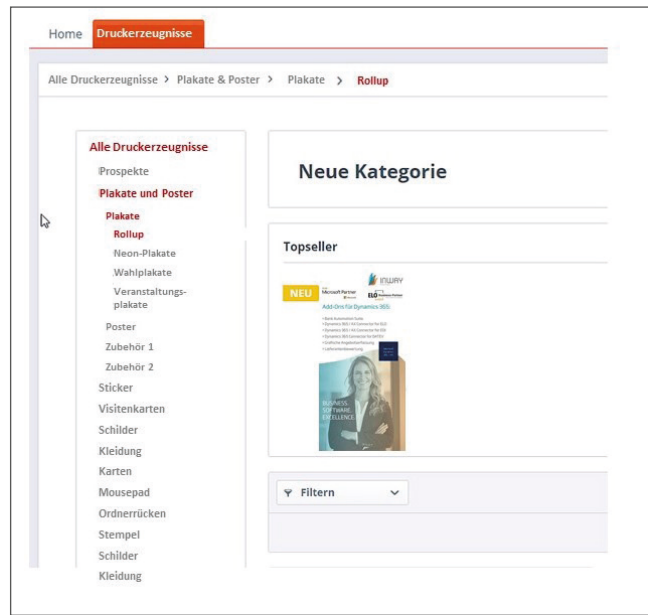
Home Druckerzeugnisse

Alle Druckerzeugnisse > Plakate & Poster > Plakate > Rollup

Alle Druckerzeugnisse
Prospekte
Plakate und Poster
Plakate
Rollup
Neon-Plakate
Wahlplakate
Veranstaltungsplakate
Poster
Zubehör 1
Zubehör 2
Sticker
Visitenkarten
Schilder
Kleidung
Karten
Mousepad
Ordnerrücken
Stempel
Schilder
Kleidung

Neue Kategorie

Topseller

NEU

Microsoft Partner

INWAY

ELO

Add-Ons für Dynamics 365:

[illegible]

BUSINESS SOFTWARE EXCELLENCE

Filtern